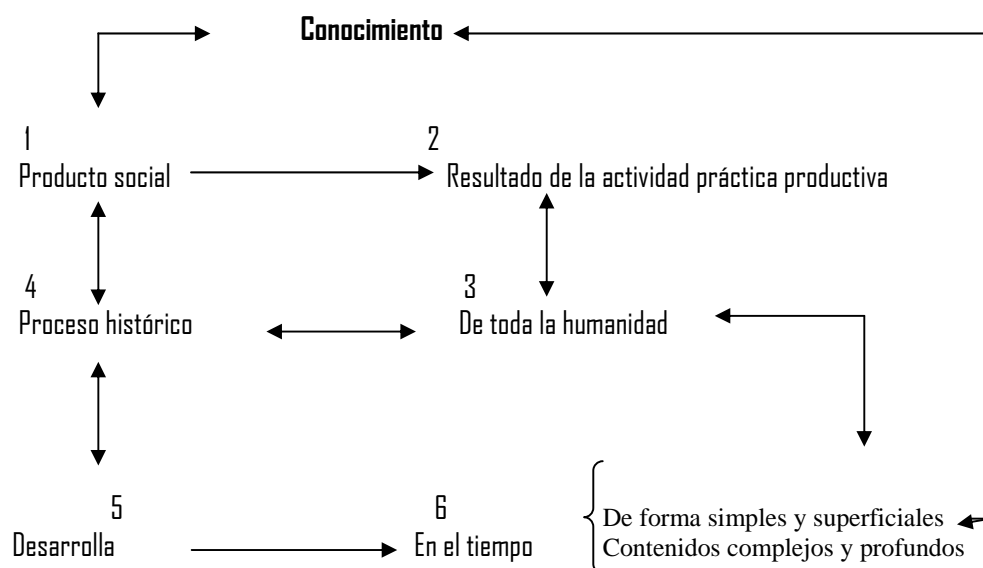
Conocimiento

1
Producto social

2
Resultado de la actividad práctica productiva

4
Proceso histórico

3
De toda la humanidad

5
Desarrolla

6
En el tiempo

De forma simples y superficiales
Contenidos complejos y profundos